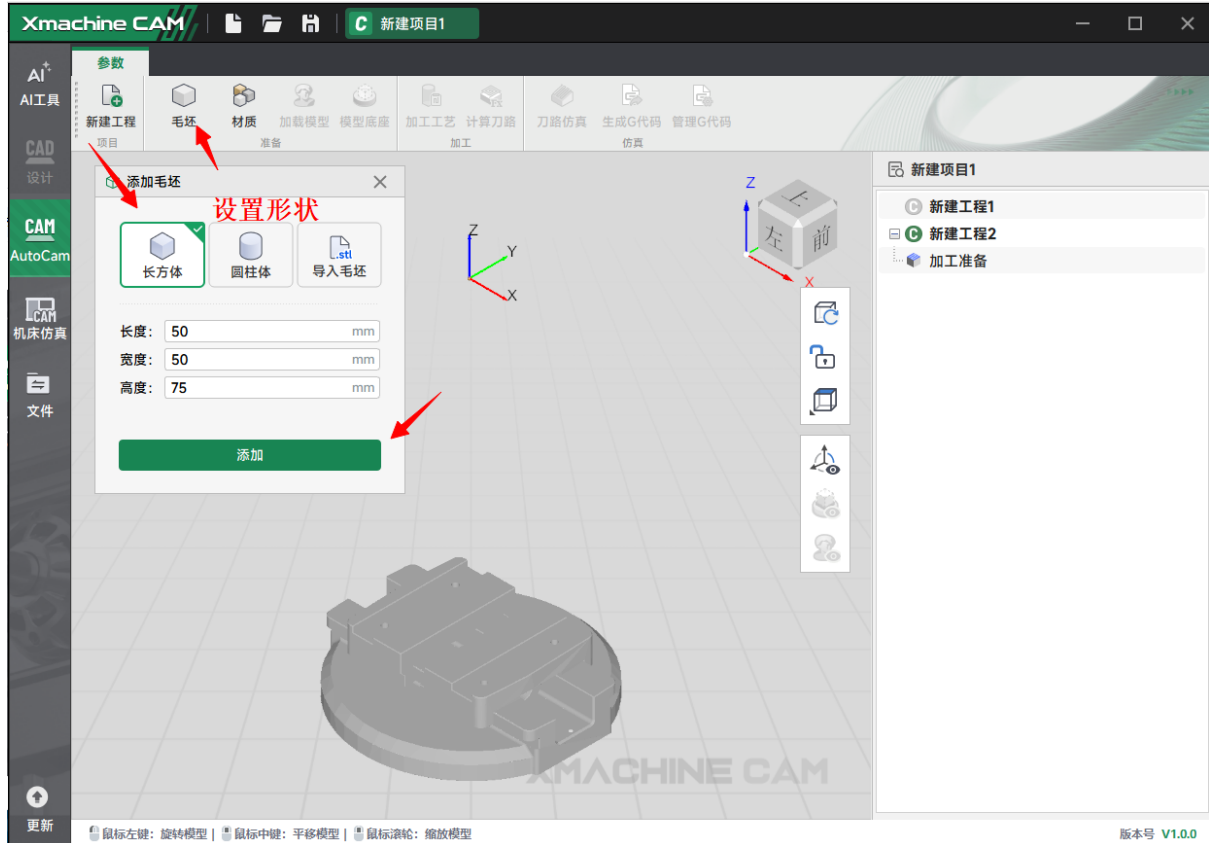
Xmachine CAM
新建项目1

AI工具
CAD 设计
CAM AutoCam
CAM 机床仿真
文件
更新

参数
新建工程
项目
毛坯 材质 加载模型 模型底座
准备
加工工艺 计算刀路
加工
刀路仿真 生成G代码 管理G代码
仿真

添加毛坯
设置形状
长方体 圆柱体 .stl 导入毛坯
长度: 50 mm
宽度: 50 mm
高度: 75 mm
添加

Z Y X
Z X
上 左 前

新建项目1
新建工程1
新建工程2
加工准备

XMACHINE CAM

鼠标左键: 旋转模型 | 鼠标中键: 平移模型 | 鼠标滚轮: 缩放模型
版本号 V1.0.0